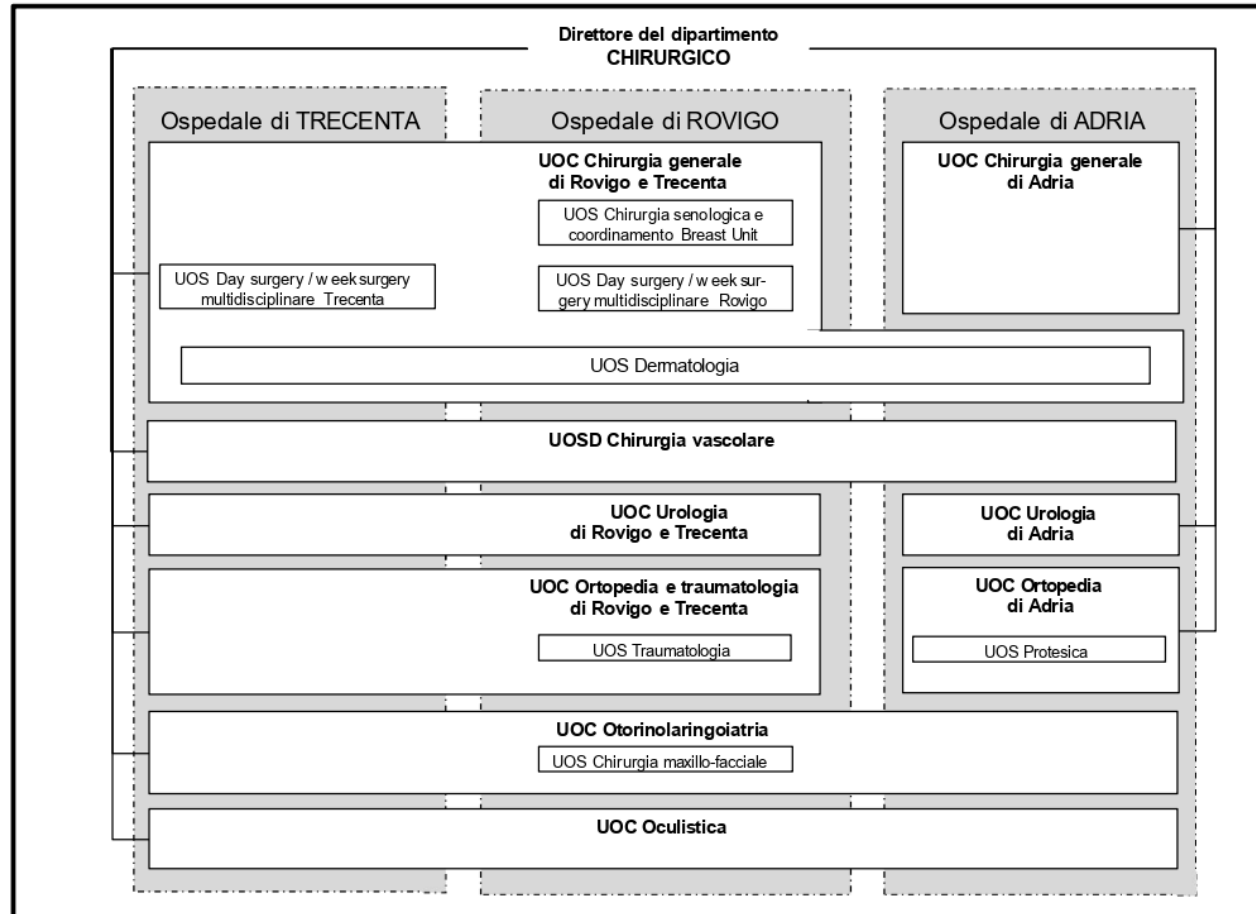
Direttore del dipartimento
CHIRURGICO

Ospedale di TRECENTA

Ospedale di ROVIGO

Ospedale di ADRIA

UOC Chirurgia generale di Rovigo e Trecenta

UOS Chirurgia senologica e coordinamento Breast Unit

UOS Day surgery / w eek surgery multidisciplinare Trecenta

UOS Day surgery / w eek surgery multidisciplinare Rovigo

UOC Chirurgia generale di Adria

UOS Dermatologia

UOSD Chirurgia vascolare

UOC Urologia di Rovigo e Trecenta

UOC Urologia di Adria

UOC Ortopedia e traumatologia di Rovigo e Trecenta

UOS Traumatologia

UOC Ortopedia di Adria

UOS Protesica

UOC Otorinolaringoiatria

UOS Chirurgia maxillo-facciale

UOC Oculistica